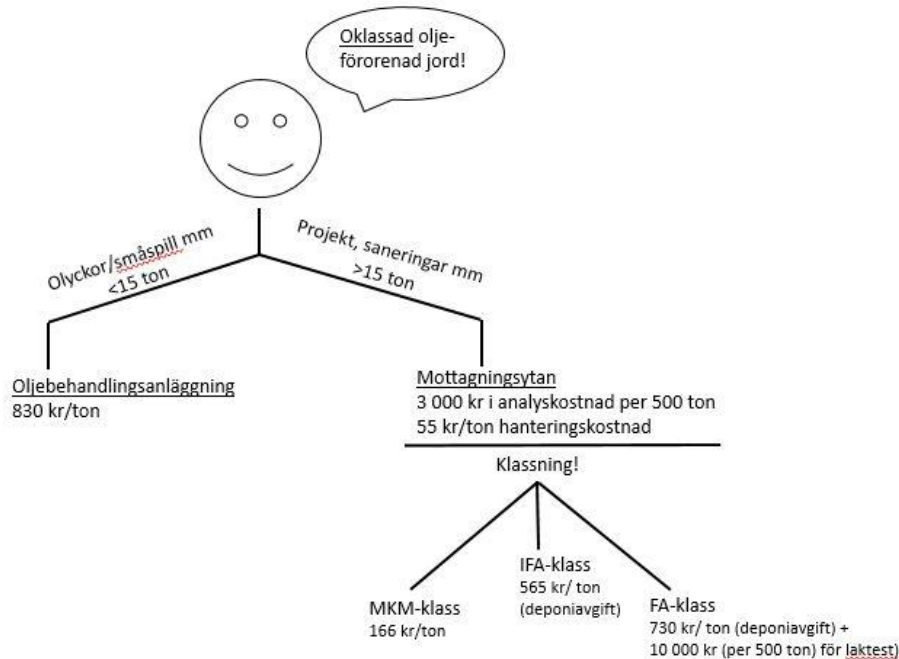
Oklassad olje-förorenad jord!

Olyckor/småspill mm
<15 ton

Projekt, saneringar mm
>15 ton

Oljebehandlingsanläggning
830 kr/ton

Mottagningsytan
3 000 kr i analyskostnad per 500 ton
55 kr/ton hanteringskostnad

Klassning!

MKM-klass
166 kr/ton

IFA-klass
565 kr/ ton
(deponiavgift)

FA-klass
730 kr/ ton (deponiavgift) +
10 000 kr (per 500 ton) för laktest)